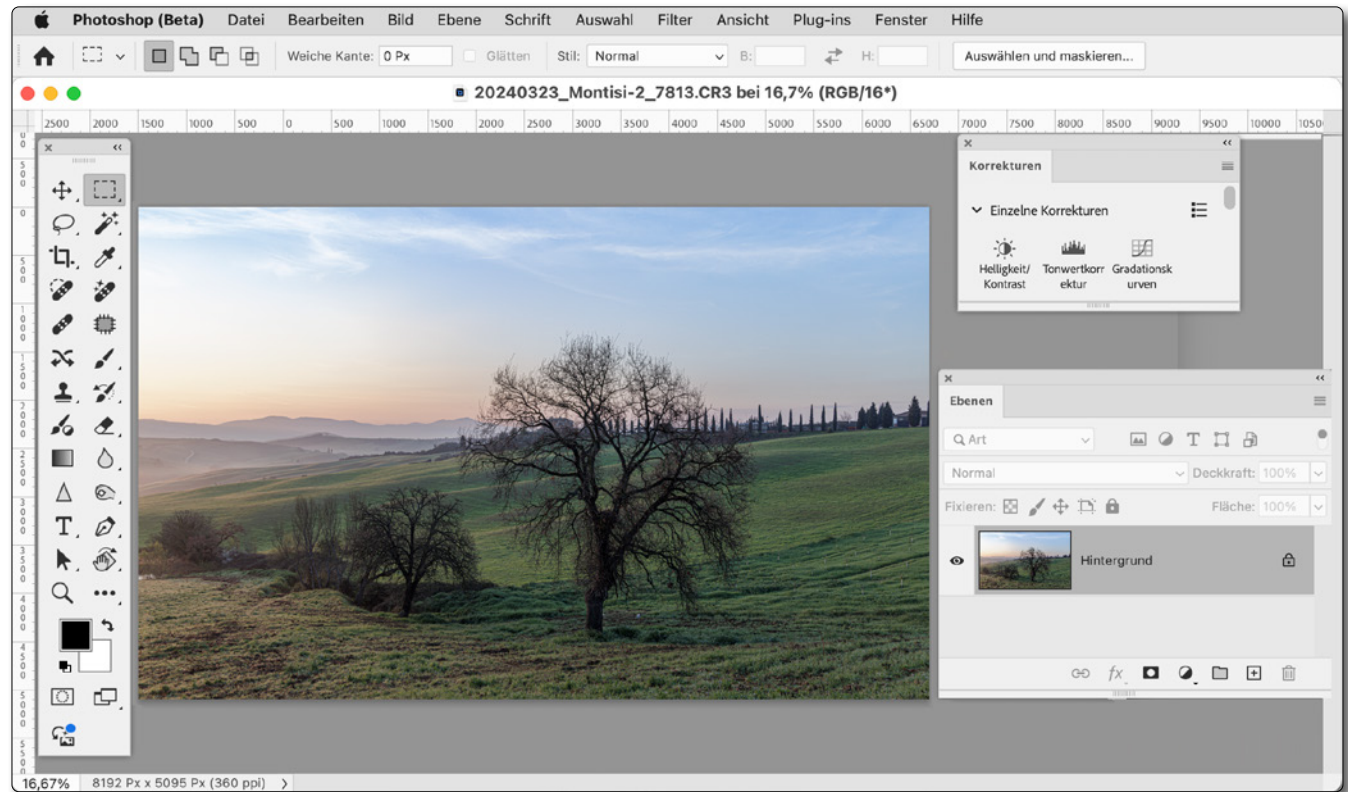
Photoshop (Beta) Datei Bearbeiten Bild Ebene Schrift Auswahl Filter Ansicht Plug-ins Fenster Hilfe

Weiche Kante: 0 Px Glätten Stil: Normal B: H: Auswählen und maskieren...

20240323_Montisi-2_7813.CR3 bei 16,7% (RGB/16*)

2500 2000 1500 1000 500 0 500 1000 1500 2000 2500 3000 3500 4000 4500 5000 5500 6000 6500 7000 7500 8000 8500 9000 9500 10000 1050

Korrekturen

Einzelne Korrekturen

Helligkeit/Kontrast Tonwertkorrektur Gradationskurven

Ebenen

Art

Normal Deckkraft: 100%

Fixieren: Fläche: 100%

Hintergrund

16,67% 8192 Px x 5095 Px (360 ppi)